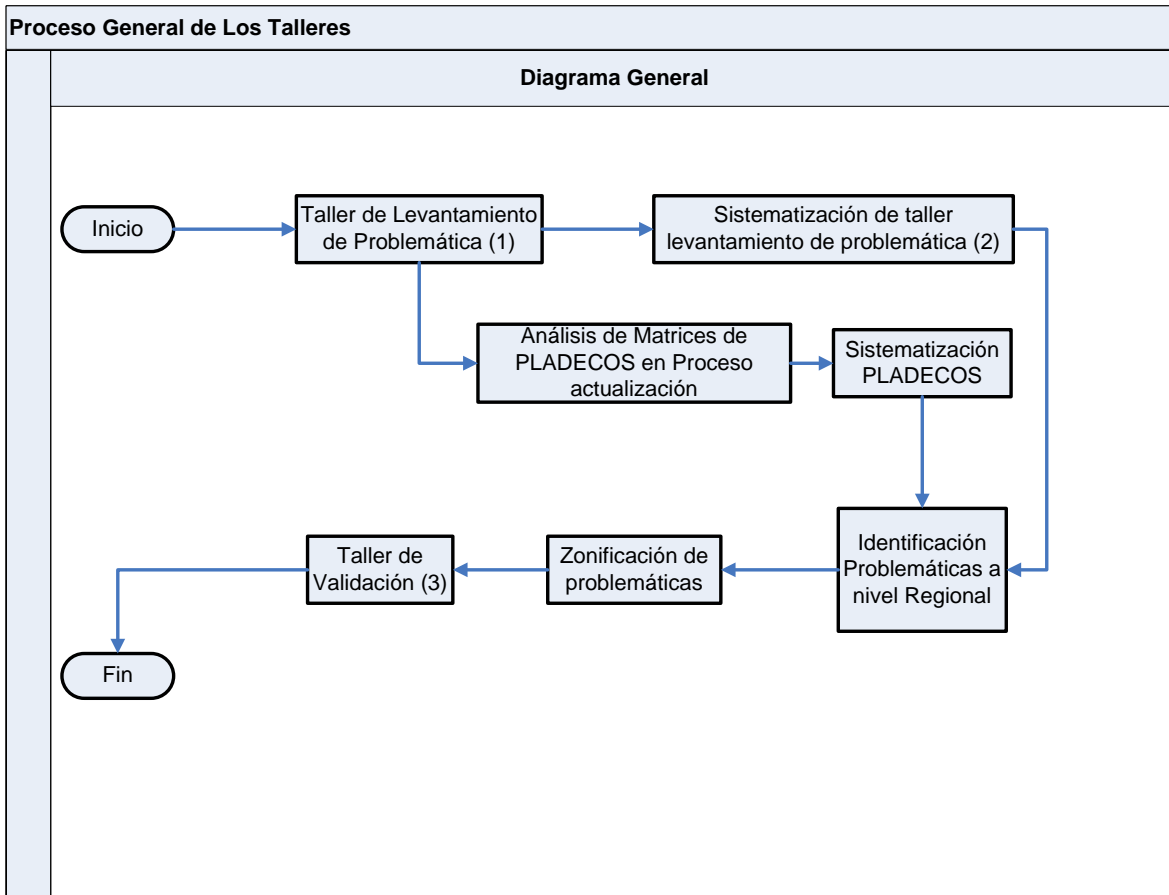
Proceso General de Los Talleres

Diagrama General

Inicio

Taller de Levantamiento de Problemática (1)

Sistematización de taller levantamiento de problemática (2)

Análisis de Matrices de PLADECOS en Proceso actualización

Sistematización PLADECOS

Identificación Problemáticas a nivel Regional

Zonificación de problemáticas

Taller de Validación (3)

Fin